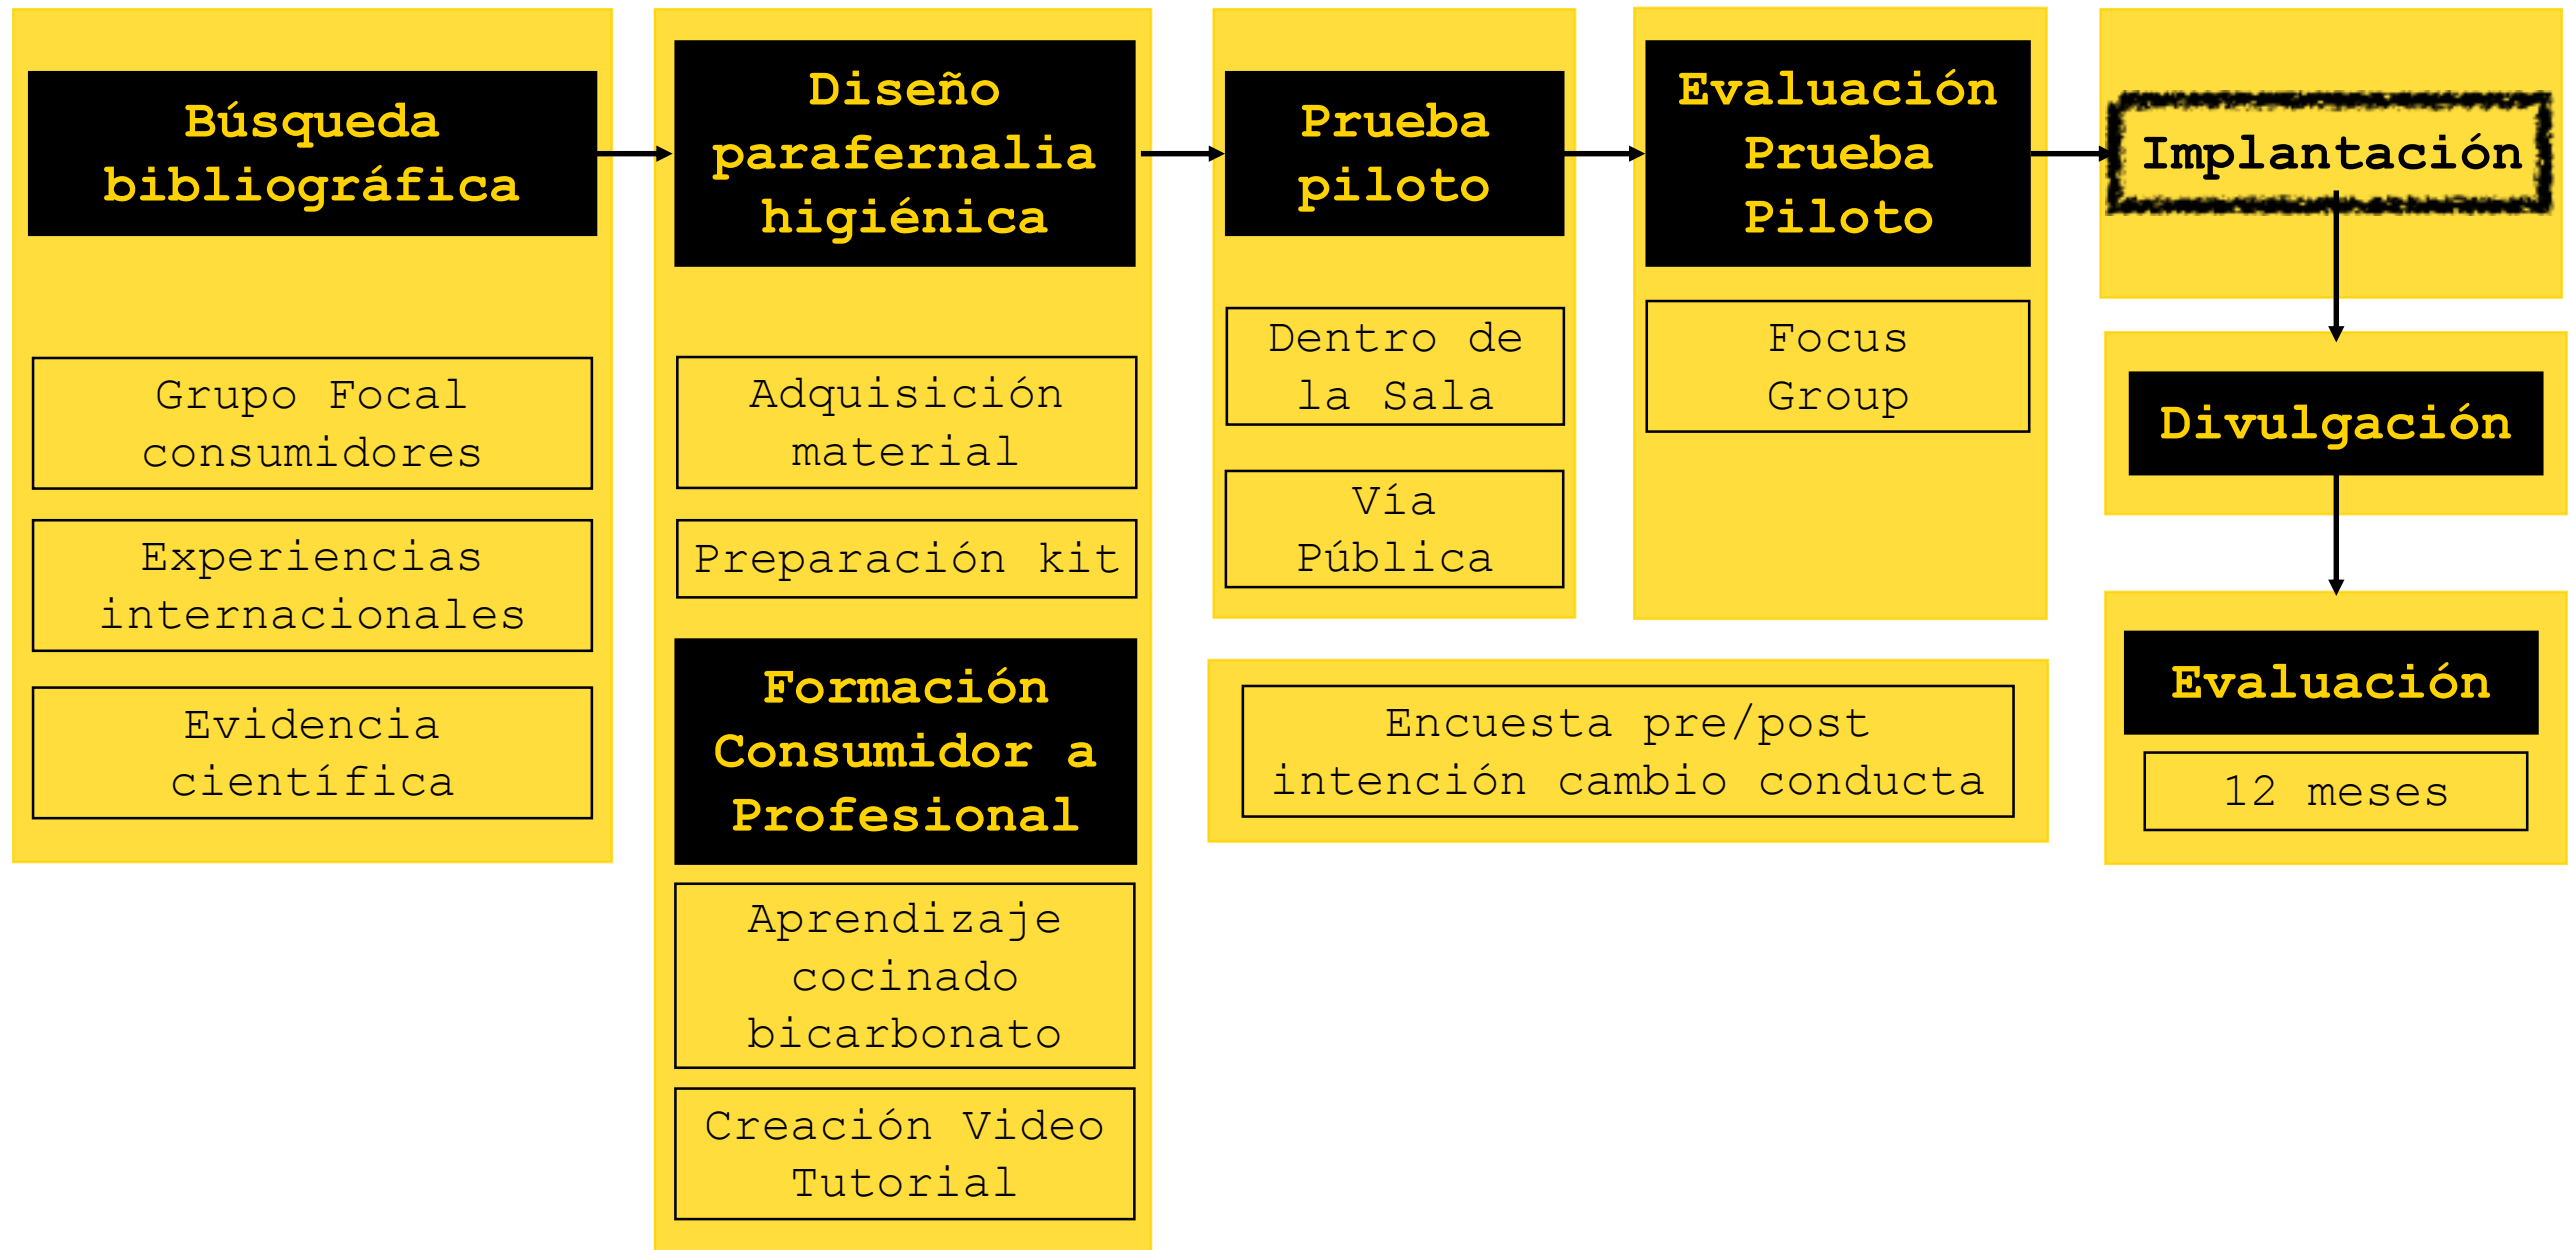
Búsqueda bibliográfica

Grupo Focal consumidores

Experiencias internacionales

Evidencia científica

Diseño parafernalia higiénica

Adquisición material

Preparación kit

Formación Consumidor a Profesional

Aprendizaje cocinado bicarbonato

Creación Video Tutorial

Prueba piloto

Dentro de la Sala

Vía Pública

Evaluación Prueba Piloto

Focus Group

Encuesta pre/post intención cambio conducta

Implantación

Divulgación

Evaluación

12 meses